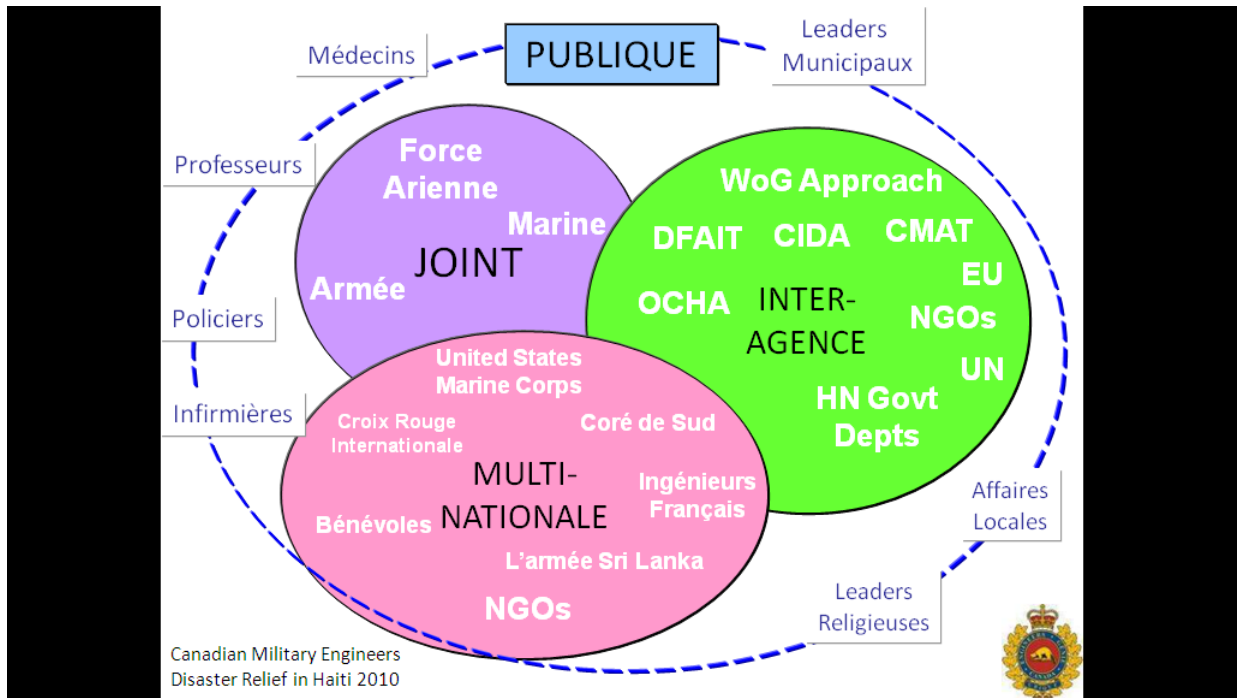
PUBLIQUE

Médecins

Leaders Municipaux

Professeurs

Policiers

Infirmières

Affaires Locales

Leaders Religieuses

Force Arienne

Marine

JOINT

Armée

WoG Approach

DFAIT

CIDA

CMAT

EU

OCHA

INTER-AGENCE

NGOs

UN

HN Govt Depts

United States Marine Corps

Croix Rouge Internationale

Coré de Sud

MULTI-NATIONALE

Ingénieurs Français

Bénévoles

L'armée Sri Lanka

NGOs

Canadian Military Engineers
Disaster Relief in Haiti 2010